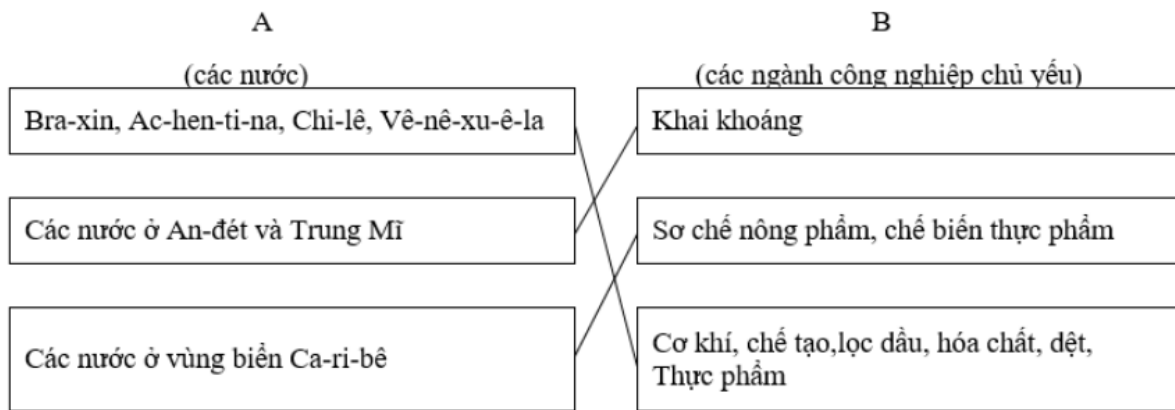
A

(các nước)

Bra-xin, Ac-hen-ti-na, Chi-lê, Vê-nê-xu-ê-la

Các nước ở An-đét và Trung Mĩ

Các nước ở vùng biển Ca-ri-bê

B

(các ngành công nghiệp chủ yếu)

Khai khoáng

Sơ chế nông phẩm, chế biến thực phẩm

Cơ khí, chế tạo,lọc dầu, hóa chất, dệt, Thực phẩm